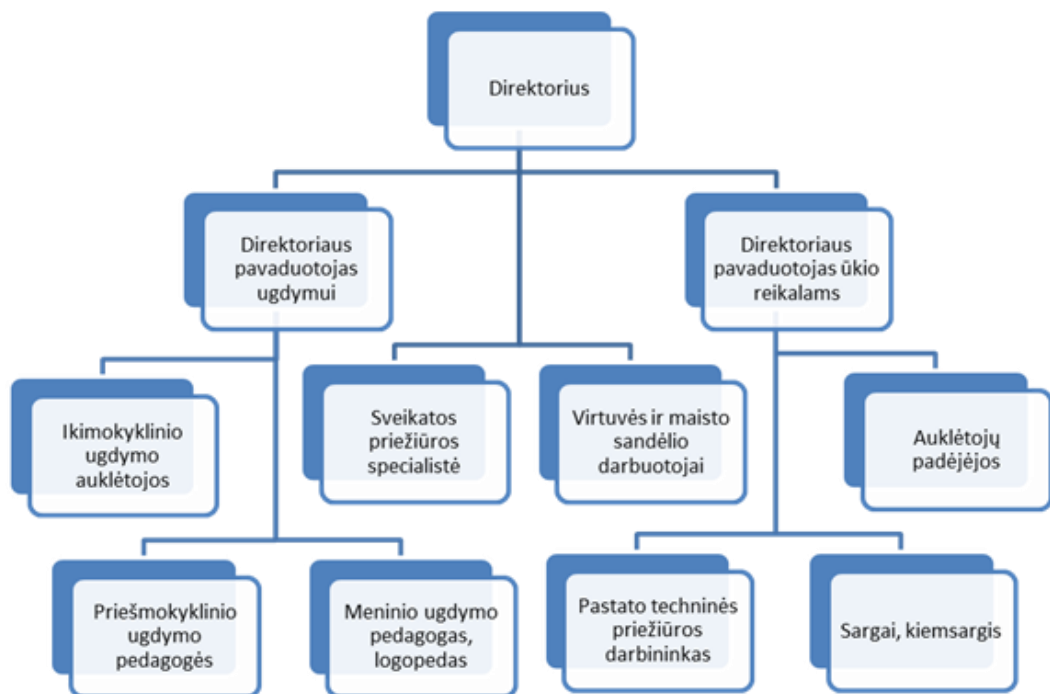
Direktorius

Direktoriaus pavaduotojas ugdymui

Direktoriaus pavaduotojas ūkio reikalams

Ikimokyklinio ugdymo auklėtojos

Sveikatos priežiūros specialistė

Virtuvės ir maisto sandėlio darbuotojai

Auklėtojų padėjėjos

Priešmokyklinio ugdymo pedagogės

Meninio ugdymo pedagogas, logopedas

Pastato techninės priežiūros darbininkas

Sargai, kiemsargis